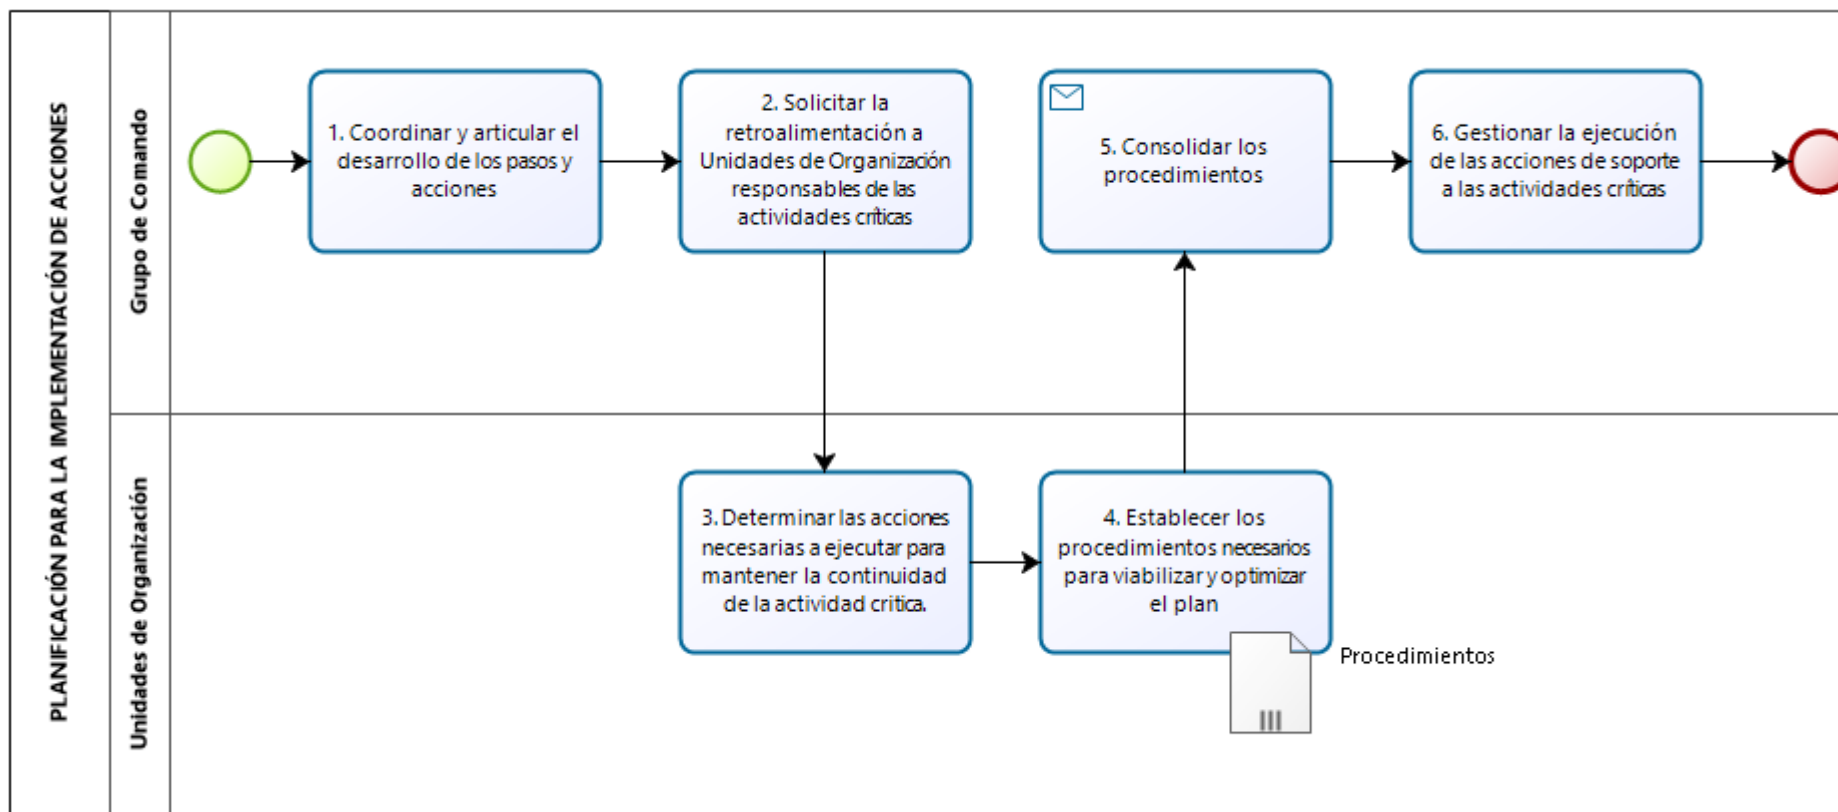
PLANIFICACIÓN PARA LA IMPLEMENTACIÓN DE ACCIONES

Grupo de Comando

1. Coordinar y articular el desarrollo de los pasos y acciones

2. Solicitar la retroalimentación a Unidades de Organización responsables de las actividades críticas

5. Consolidar los procedimientos

6. Gestionar la ejecución de las acciones de soporte a las actividades críticas

Unidades de Organización

3. Determinar las acciones necesarias a ejecutar para mantener la continuidad de la actividad critica.

4. Establecer los procedimientos necesarios para viabilizar y optimizar el plan

Procedimientos